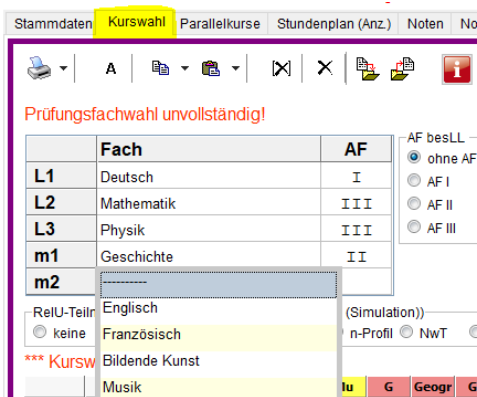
Stammdaten | Kurswahl | Parallelkurse | Stundenplan (Anz.) | Noten | No

A

Prüfungsfachwahl unvollständig!

| | Fach | AF |
|---|---|---|
| L1 | Deutsch | I |
| L2 | Mathematik | III |
| L3 | Physik | III |
| m1 | Geschichte | II |
| m2 | ---------- | |

AF besLL
ohne AF
AF I
AF II
AF III

Englisch
Französisch
Bildende Kunst
Musik

RelU-Teiln
keine

(Simulation))
n-Profil NwT

*** Kursw

lu | G | Geogr | G